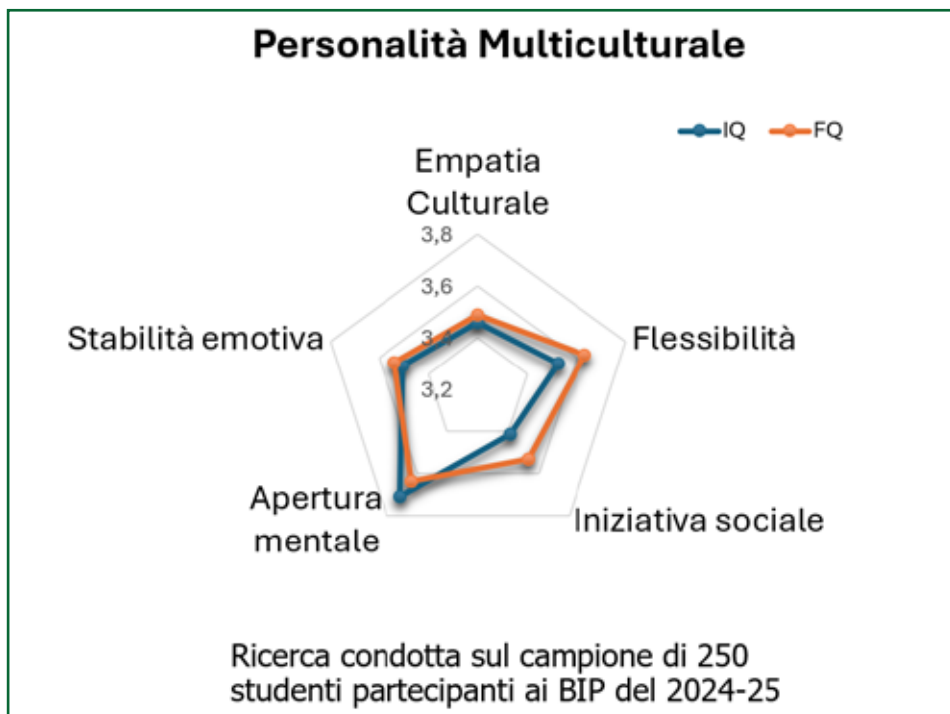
Personalità Multiculturale

IQ FQ

Empatia Culturale

3,8

3,6

3,4

3,2

Flessibilità

Stabilità emotiva

Apertura mentale

Iniziativa sociale

Ricerca condotta sul campione di 250 studenti partecipanti ai BIP del 2024-25